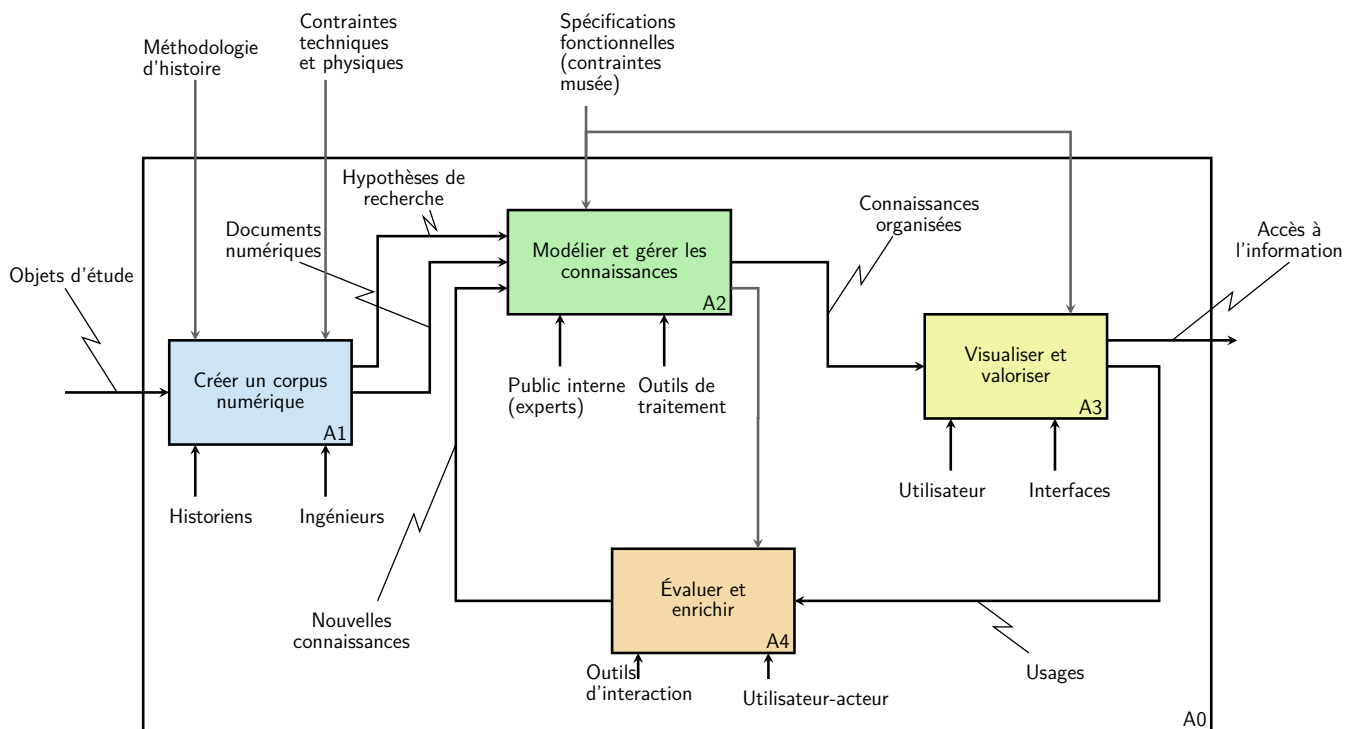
Contraintes techniques et physiques

Méthodologie d'histoire

Spécifications fonctionnelles (contraintes musée)

Hypothèses de recherche

Documents numériques

Connaissances organisées

Accès à l'information

Objets d'étude

Modélier et gérer les connaissances

A2

Visualiser et valoriser

A3

Créer un corpus numérique

A1

Public interne (experts)

Outils de traitement

Utilisateur

Interfaces

Historiens

Ingénieurs

Évaluer et enrichir

A4

Nouvelles connaissances

Outils d'interaction

Utilisateur-acteur

Usages

A0